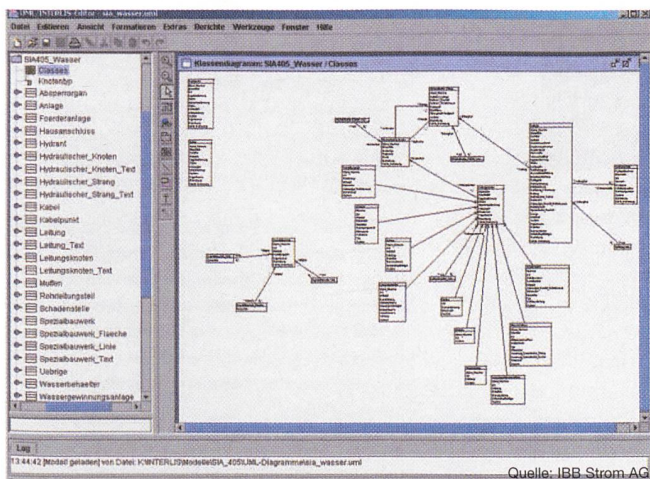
UML INTERLIS Editor - sia_wasser.uml

Datei Editieren Ansicht Formatieren Extras Berichte Werkzeuge Fenster Hilfe

SIA405_Wasser
Classes
Knotentyp
Absperrorgan
Anlage
Foerderanlage
Hausanschluss
Hydrant
Hydraulischer_Knoten
Hydraulischer_Knoten_Text
Hydraulischer_Strang
Hydraulischer_Strang_Text
Kabel
Kabelpunkt
Leitung
Leitung_Text
Leitungsknoten
Leitungsknoten_Text
Muffen
Rohrleitungsteil
Schadenstelle
Spezialbauwerk
Spezialbauwerk_Flaeche
Spezialbauwerk_Linie
Spezialbauwerk_Text
Uebrige
Wasserbehaelter
Wassergewinnungsanlage

Klassendiagramm: SIA405_Wasser / Classes

Log
13:44:42 [Modell geladen] von Datei: K:\INTERLIS\Modelle\SIA_405\UML-Diagramm\sia_wasser.uml

Quelle: IBB Strom AG